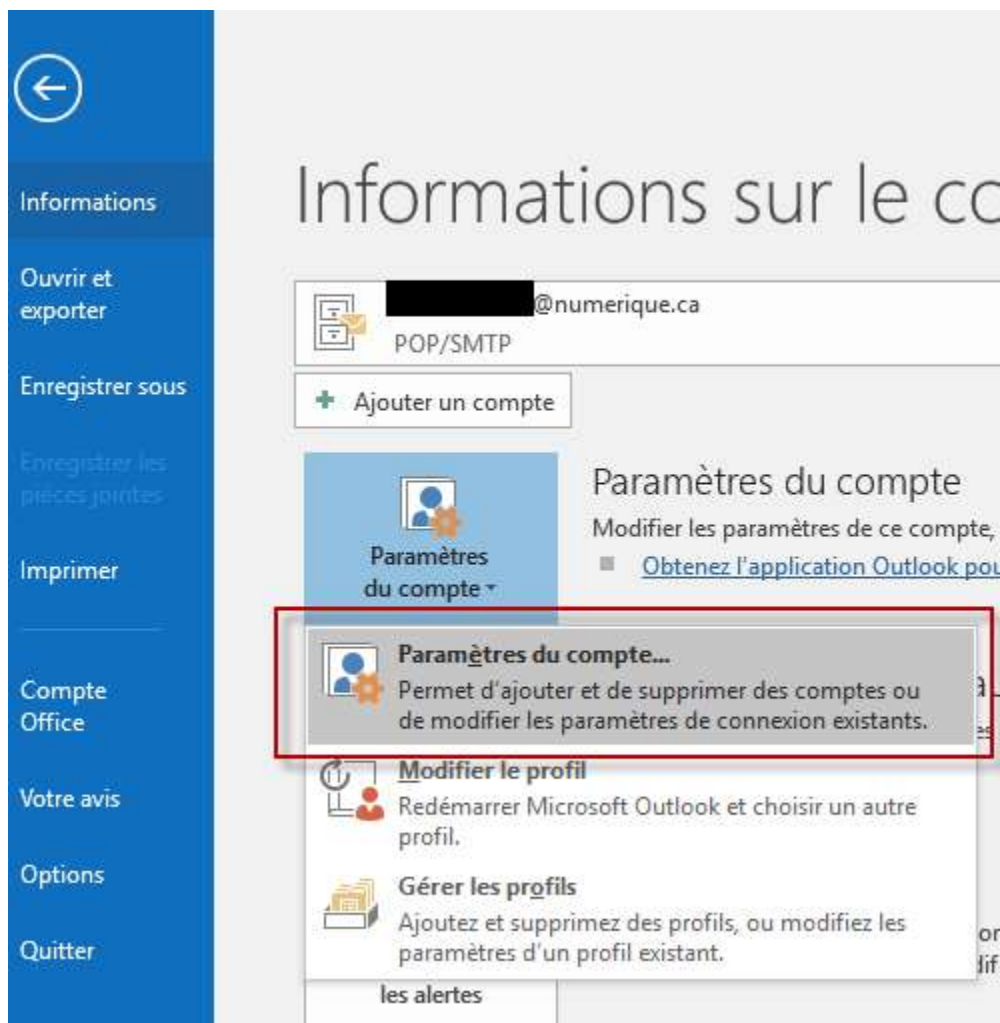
Informations

Ouvrir et exporter

Enregistrer sous

Enregistrer les pièces jointes

Imprimer

Compte Office

Votre avis

Options

Quitter

Informations sur le co

@numerique.ca
POP/SMTP

Ajouter un compte

Paramètres du compte

Paramètres du compte
Modifier les paramètres de ce compte,
Obtenez l'application Outlook pou

Paramètres du compte...
Permet d'ajouter et de supprimer des comptes ou de modifier les paramètres de connexion existants.

Modifier le profil
Redémarrer Microsoft Outlook et choisir un autre profil.

Gérer les profils
Ajoutez et supprimez des profils, ou modifiez les paramètres d'un profil existant.

les alertes